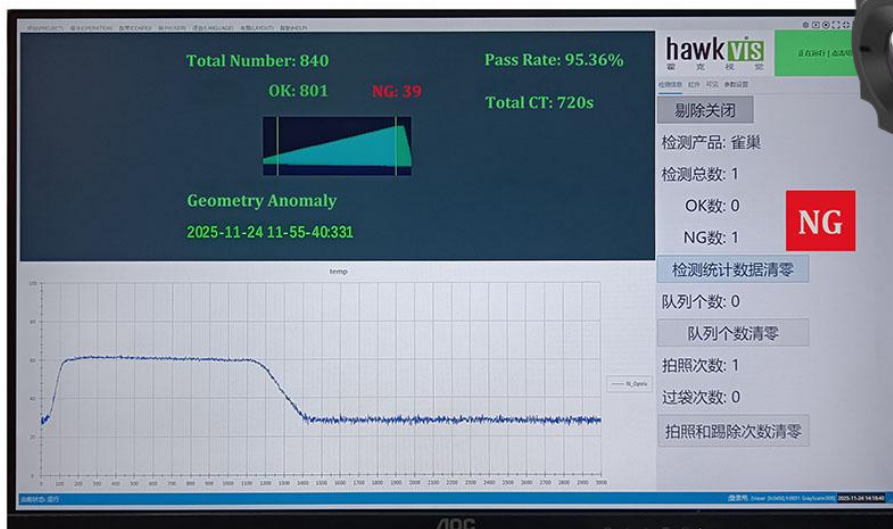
Total Number: 840

Pass Rate: 95.36%

OK: 801

NG: 39

Total CT: 720s

Geometry Anomaly

2025-11-24 11-55-40:331

hawk vis
霍克视觉

正在运行 | 点击暂停

检测信息 软件 可视 参数设置

剔除关闭

检测产品: 雀巢

检测总数: 1

OK数: 0

NG数: 1

NG

检测统计数据清零

队列个数: 0

队列个数清零

拍照次数: 1

过袋次数: 0

拍照和踢除次数清零

temp

100
80
60
40
20
0

0 100 200 300 400 500 600 700 800 900 1000 1100 1200 1300 1400 1500 1600 1700 1800 1900 2000 2100 2200 2300 2400 2500 2600 2700 2800 2900 3000

2025-11-24 14:58:40

AOC